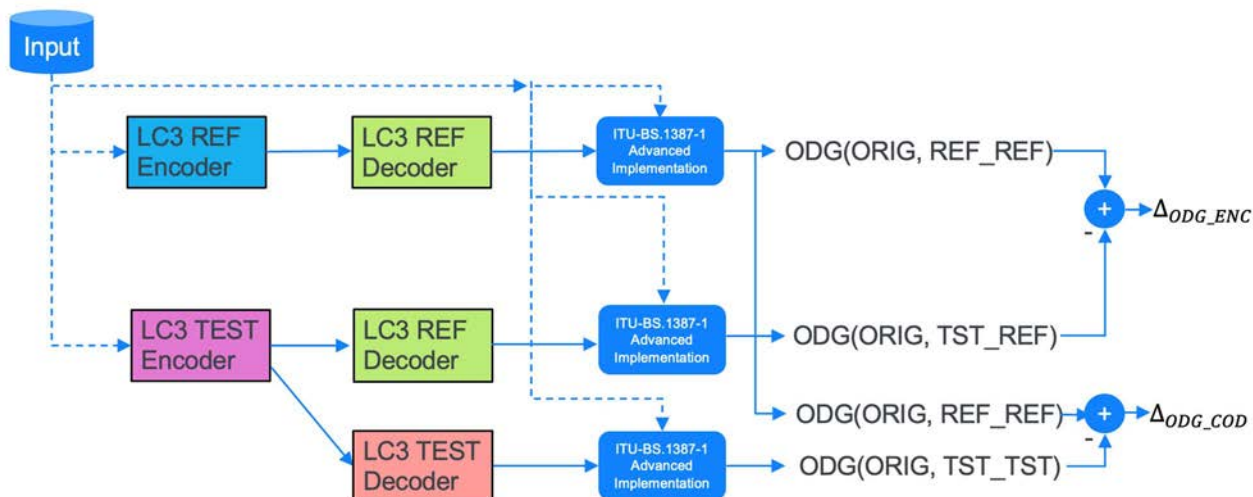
Input

LC3 REF Encoder

LC3 REF Decoder

ITU-BS.1387-1 Advanced Implementation

ODG(ORIG, REF_REF)

+

-

$\Delta_{ODG\_ENC}$

LC3 TEST Encoder

LC3 REF Decoder

ITU-BS.1387-1 Advanced Implementation

ODG(ORIG, TST_REF)

ODG(ORIG, REF_REF)

+

-

$\Delta_{ODG\_COD}$

LC3 TEST Decoder

ITU-BS.1387-1 Advanced Implementation

ODG(ORIG, TST_TST)